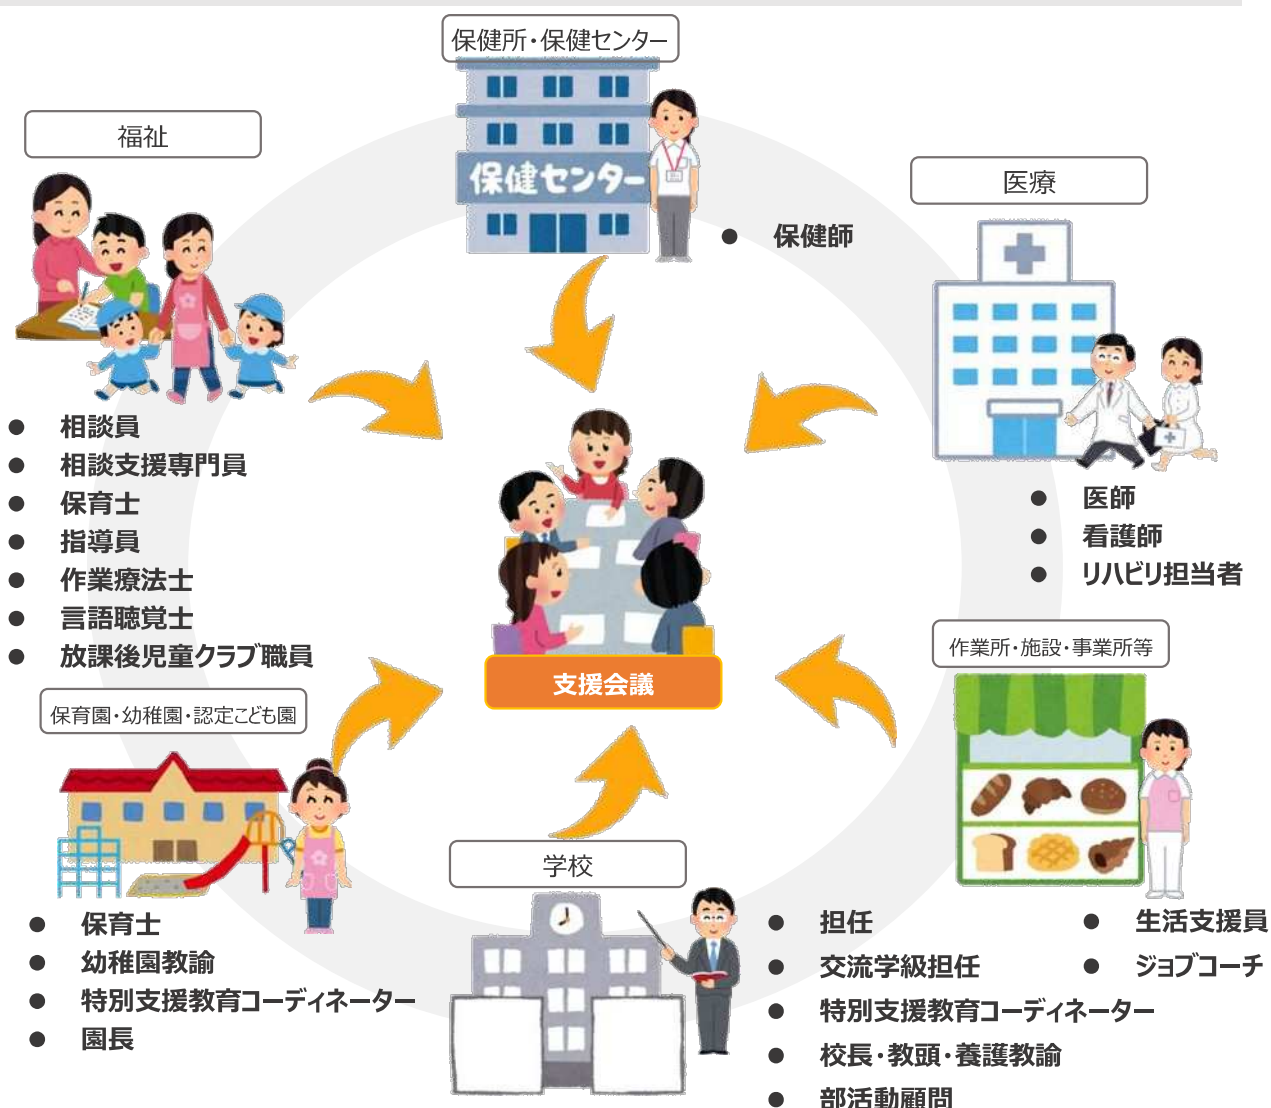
保健所・保健センター

保健センター

● 保健師

福祉

● 相談員
● 相談支援専門員
● 保育士
● 指導員
● 作業療法士
● 言語聴覚士
● 放課後児童クラブ職員

医療

● 医師
● 看護師
● リハビリ担当者

支援会議

作業所・施設・事業所等

● 生活支援員
● ジョブコーチ

保育園・幼稚園・認定こども園

● 保育士
● 幼稚園教諭
● 特別支援教育コーディネーター
● 園長

学校

● 担任
● 交流学級担任
● 特別支援教育コーディネーター
● 校長・教頭・養護教諭
● 部活動顧問